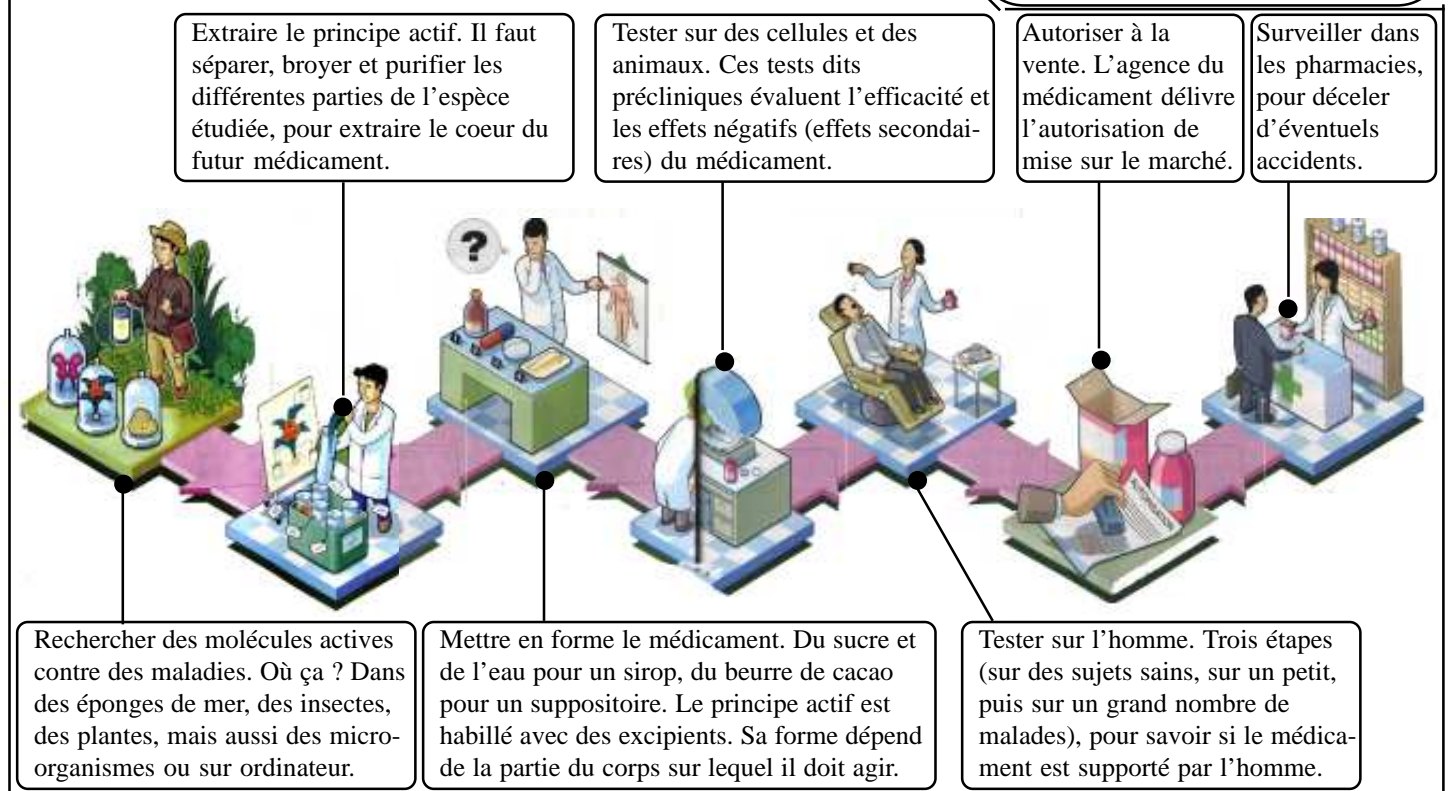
Extraire le principe actif. Il faut séparer, broyer et purifier les différentes parties de l'espèce étudiée, pour extraire le coeur du futur médicament.

Tester sur des cellules et des animaux. Ces tests dits précliniques évaluent l'efficacité et les effets négatifs (effets secondaires) du médicament.

Autoriser à la vente. L'agence du médicament délivre l'autorisation de mise sur le marché.

Surveiller dans les pharmacies, pour déceler d'éventuels accidents.

Rechercher des molécules actives contre des maladies. Où ça ? Dans des éponges de mer, des insectes, des plantes, mais aussi des microorganismes ou sur ordinateur.

Mettre en forme le médicament. Du sucre et de l'eau pour un sirop, du beurre de cacao pour un suppositoire. Le principe actif est habillé avec des excipients. Sa forme dépend de la partie du corps sur lequel il doit agir.

Tester sur l'homme. Trois étapes (sur des sujets sains, sur un petit, puis sur un grand nombre de malades), pour savoir si le médicament est supporté par l'homme.